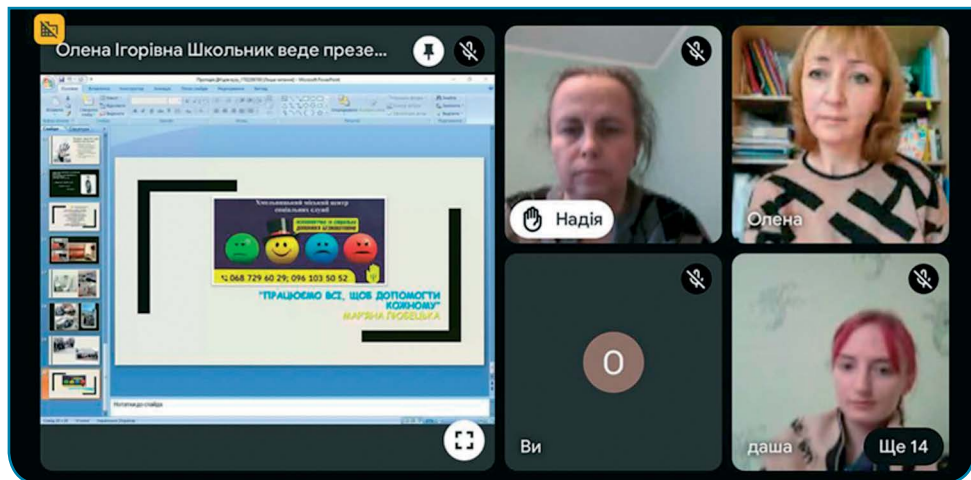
Олена Ігорівна Школьник веде презе...

Хмельницький міський центр соціальних служб

068 729 60 29; 096 103 50 52

"Працюємо всі, щоб допомогти кожному"

Мар'яна Любецька

Нотатки до слайда

Надія

Олена

O

Ви

даша

Ще 14